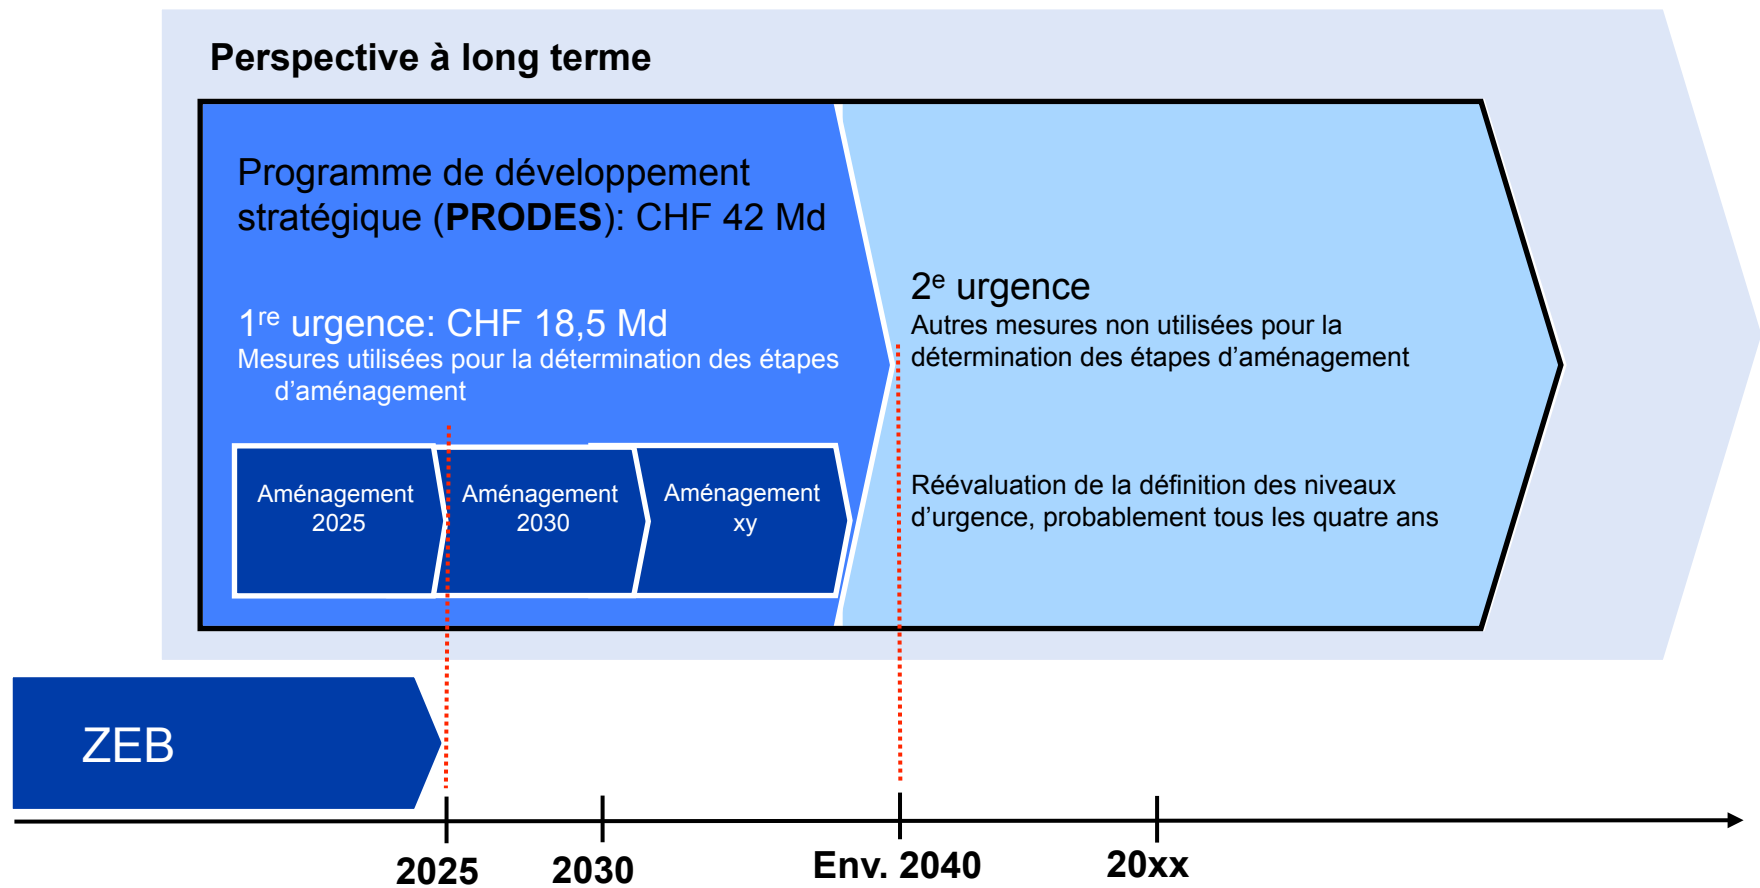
Perspective à long terme

Programme de développement stratégique (**PRODES**): CHF 42 Md

1$^{re}$ urgence: CHF 18,5 Md
Mesures utilisées pour la détermination des étapes d’aménagement

Aménagement 2025

Aménagement 2030

Aménagement xy

2$^{e}$ urgence
Autres mesures non utilisées pour la détermination des étapes d’aménagement

Réévaluation de la définition des niveaux d’urgence, probablement tous les quatre ans

ZEB

2025

2030

Env. 2040

20xx